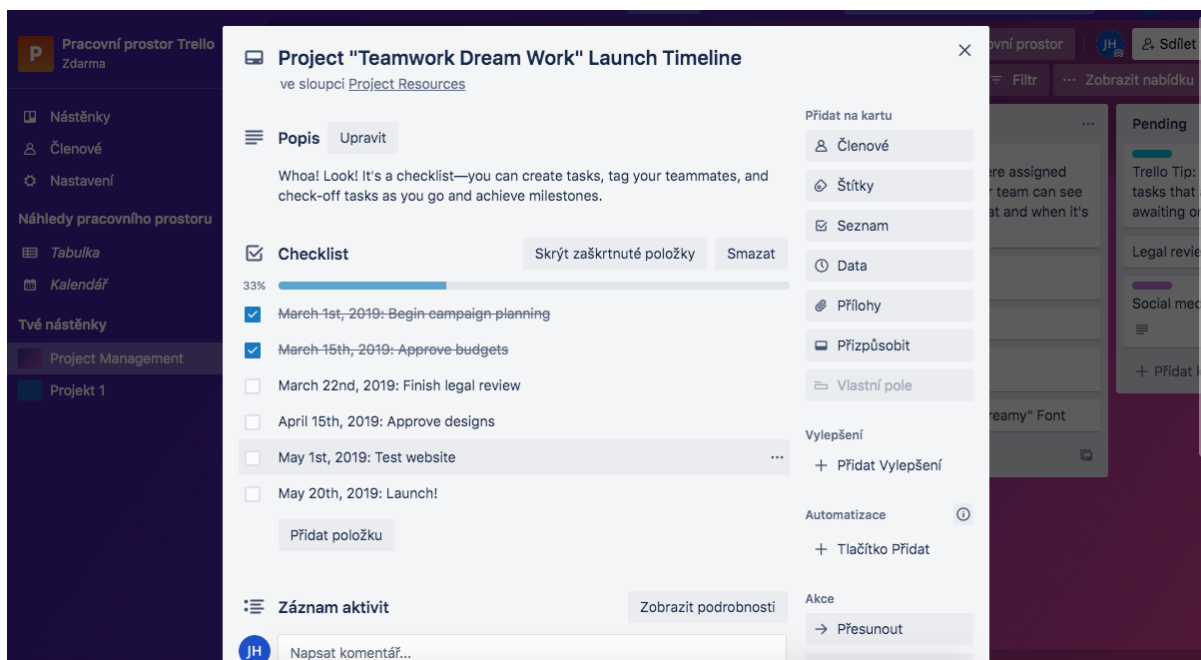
P Pracovní prostor Trello
Zdarma

Nástěnky
Členové
Nastavení

Náhledy pracovního prostoru
Tabulka
Kalendář

Tvé nástěnky
Project Management
Projekt 1

Project "Teamwork Dream Work" Launch Timeline
ve sloupci Project Resources

Popis Upravit

Whoa! Look! It's a checklist—you can create tasks, tag your teammates, and check-off tasks as you go and achieve milestones.

Checklist
Skrýt zaškrtnuté položky
Smazat

33%

~~March 1st, 2019: Begin campaign planning~~
~~March 15th, 2019: Approve budgets~~
March 22nd, 2019: Finish legal review
April 15th, 2019: Approve designs
May 1st, 2019: Test website
May 20th, 2019: Launch!

Přidat položku

Záznam aktivit
Zobrazit podrobnosti

JH
Napsat komentář...

Přidat na kartu
Členové
Štítky
Seznam
Data
Přílohy
Přizpůsobit
Vlastní pole

Vylepšení
+ Přidat Vylepšení

Automatizace
+ Tlačítko Přidat

Akce
→ Přesunout

vní prostor
JH
Sdílet
Filtr
Zobrazit nabídku

Pending
re assigned
team can see
at and when it's
Trello Tip:
tasks that
awaiting o
Legal revie
Social me
+ Přidat
reamy" Font